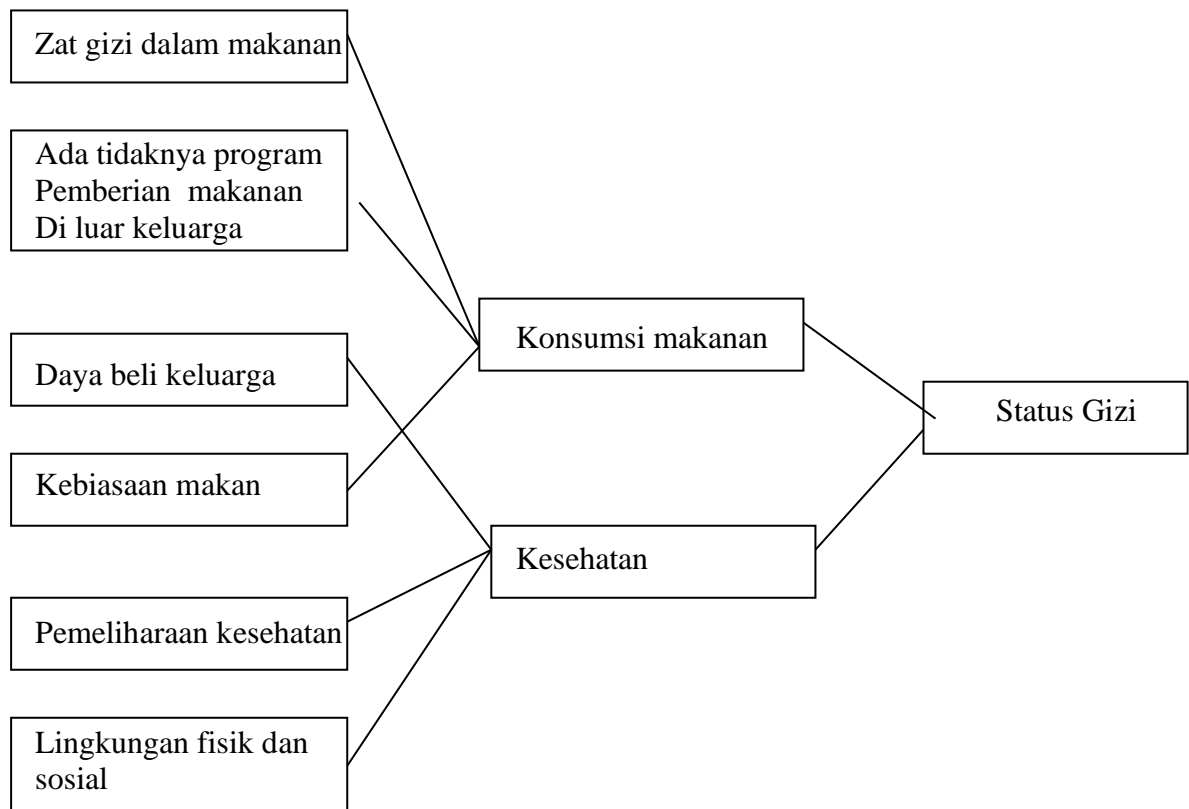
Zat gizi dalam makanan

Ada tidaknya program
Pemberian makanan
Di luar keluarga

Daya beli keluarga

Kebiasaan makan

Pemeliharaan kesehatan

Lingkungan fisik dan sosial

Konsumsi makanan

Kesehatan

Status Gizi